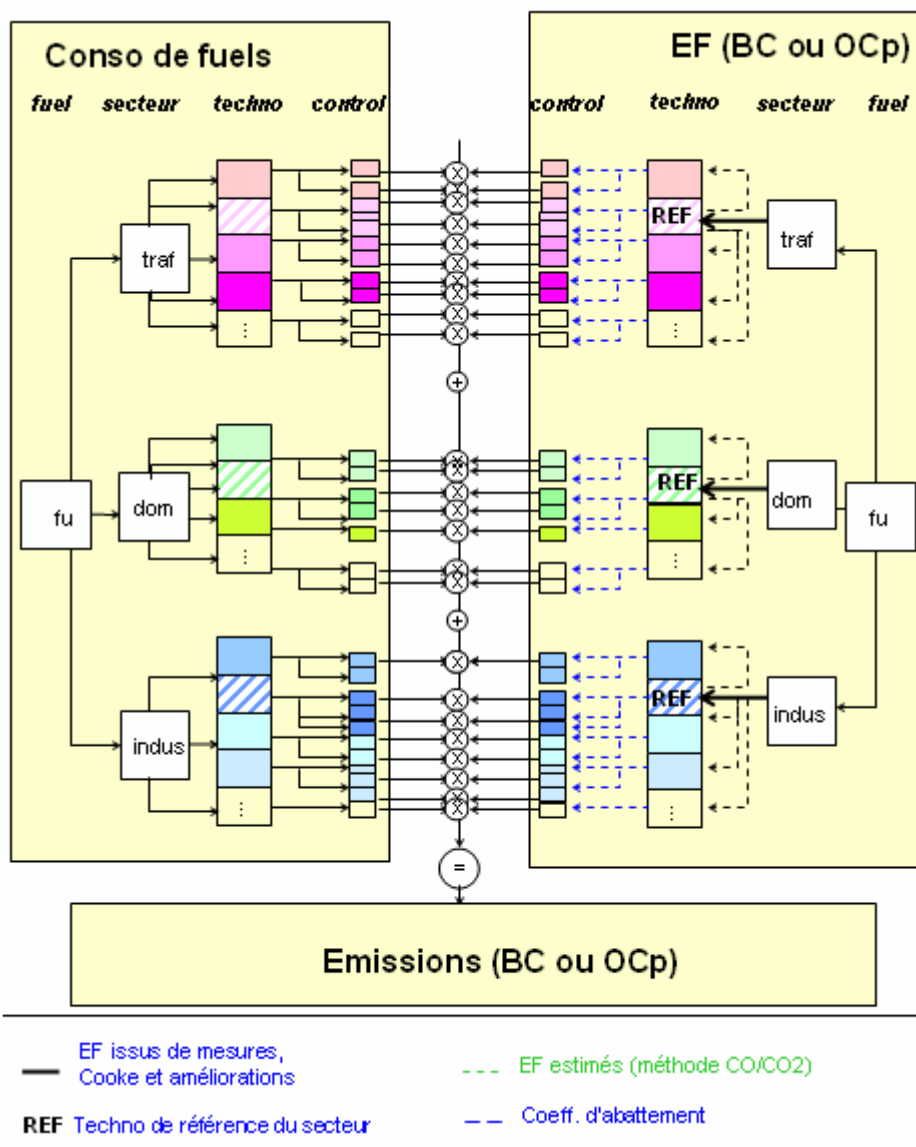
Conso de fuels

fuel secteur techno control

traf

fu

dom

indus

EF (BC ou OCp)

control techno secteur fuel

REF

traf

REF

dom

fu

REF

indus

Emissions (BC ou OCp)

EF issus de mesures, Cooke et améliorations

EF estimés (méthode CO/CO2)

REF Techno de référence du secteur

Coeff. d'abattement